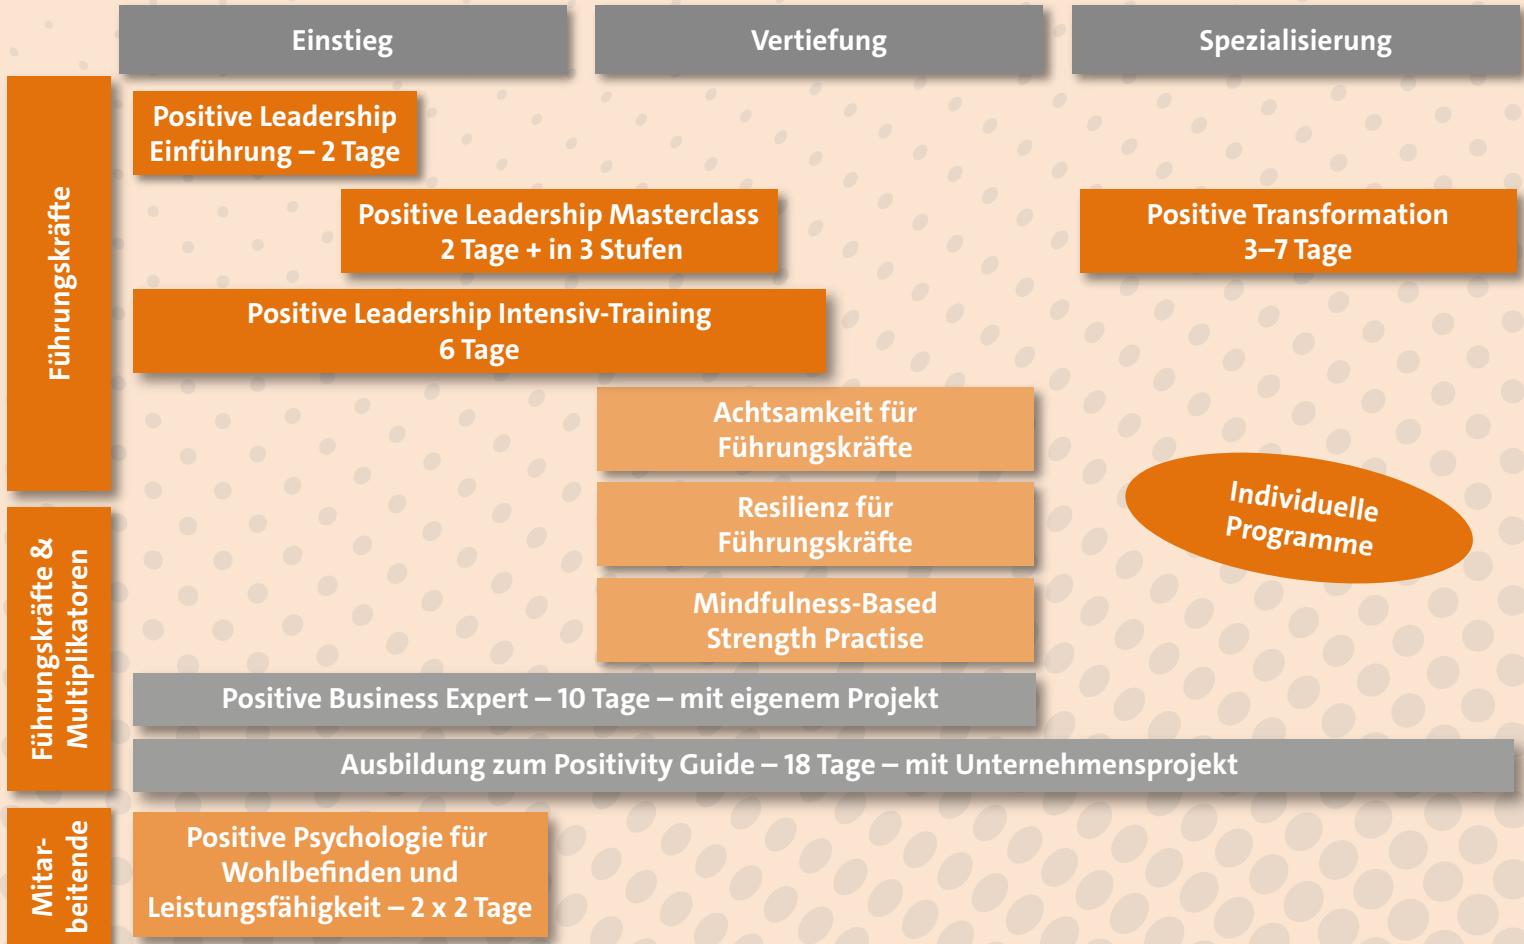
Einstieg

Vertiefung

Spezialisierung

Führungskräfte

Positive Leadership Einführung – 2 Tage

Positive Leadership Masterclass 2 Tage + in 3 Stufen

Positive Transformation 3–7 Tage

Positive Leadership Intensiv-Training 6 Tage

Achtsamkeit für Führungskräfte

Resilienz für Führungskräfte

Individuelle Programme

Führungskräfte & Multiplikatoren

Mindfulness-Based Strength Practise

Positive Business Expert – 10 Tage – mit eigenem Projekt

Ausbildung zum Positivity Guide – 18 Tage – mit Unternehmensprojekt

Mitarbeitende

Positive Psychologie für Wohlbefinden und Leistungsfähigkeit – 2 x 2 Tage